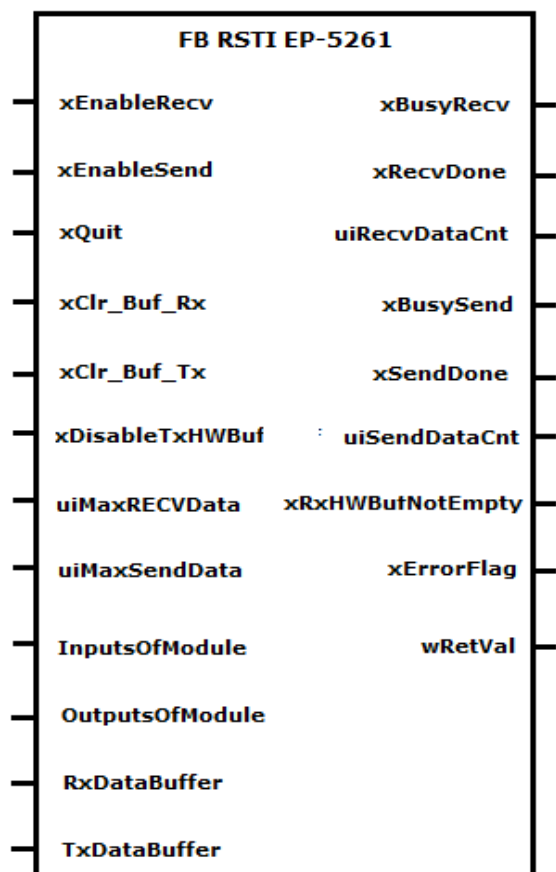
FB RSTI EP-5261

xEnableRecv
xEnableSend
xQuit
xClr_Buf_Rx
xClr_Buf_Tx
xDisableTxHWBuf
uiMaxRECVData
uiMaxSendData
InputsOfModule
OutputsOfModule
RxDataBuffer
TxDataBuffer

xBusyRecv
xRecvDone
uiRecvDataCnt
xBusySend
xSendDone
uiSendDataCnt
xRxHWBufNotEmpty
xErrorFlag
wRetVal